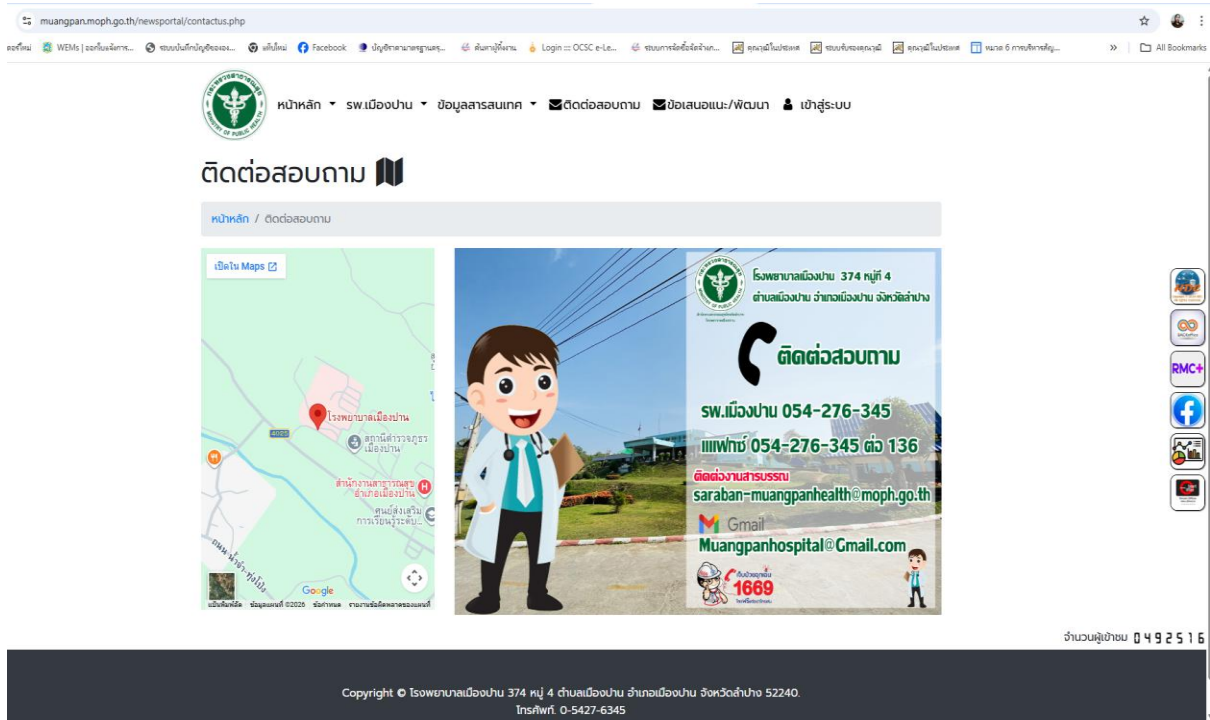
muangpan.moph.go.th/newsportal/contactus.php

WEMs | ออกใบแจ้งการ... Facebook Login ::: OCSC e-Le... All Bookmarks

หน้าหลัก ▾ รพ.เมืองปาน ▾ ข้อมูลสารสนเทศ ▾ ติดต่อสอบถาม ข้อเสนอแนะ/พัฒนา เข้าสู่ระบบ

ติดต่อสอบถาม

หน้าหลัก / ติดต่อสอบถาม

เปิดใน Maps

โรงพยาบาลเมืองปาน

4025

สถานีตำรวจภูธรเมืองปาน

สำนักงานสาธารณสุขอำเภอเมืองปาน

ศูนย์ส่งเสริมการเรียนรู้ระดับ...

Google

ทางลัดแป้นพิมพ์ ข้อมูลแผนที่ ©2026 ข้อกำหนด รายงานข้อผิดพลาดของแผนที่

โรงพยาบาลเมืองปาน 374 หมู่ที่ 4 ตำบลเมืองปาน อำเภอเมืองปาน จังหวัดลำปาง

ติดต่อสอบถาม

รพ.เมืองปาน 054-276-345

แฟกซ์ 054-276-345 ต่อ 136

ติดต่องานสารบรรณ
saraban-muangpanhealth@moph.go.th

Gmail
Muangpanhospital@Gmail.com

1669

RMC+

จำนวนผู้เข้าชม 0492516

Copyright © โรงพยาบาลเมืองปาน 374 หมู่ 4 ตำบลเมืองปาน อำเภอเมืองปาน จังหวัดลำปาง 52240.
โทรศัพท์. 0-5427-6345